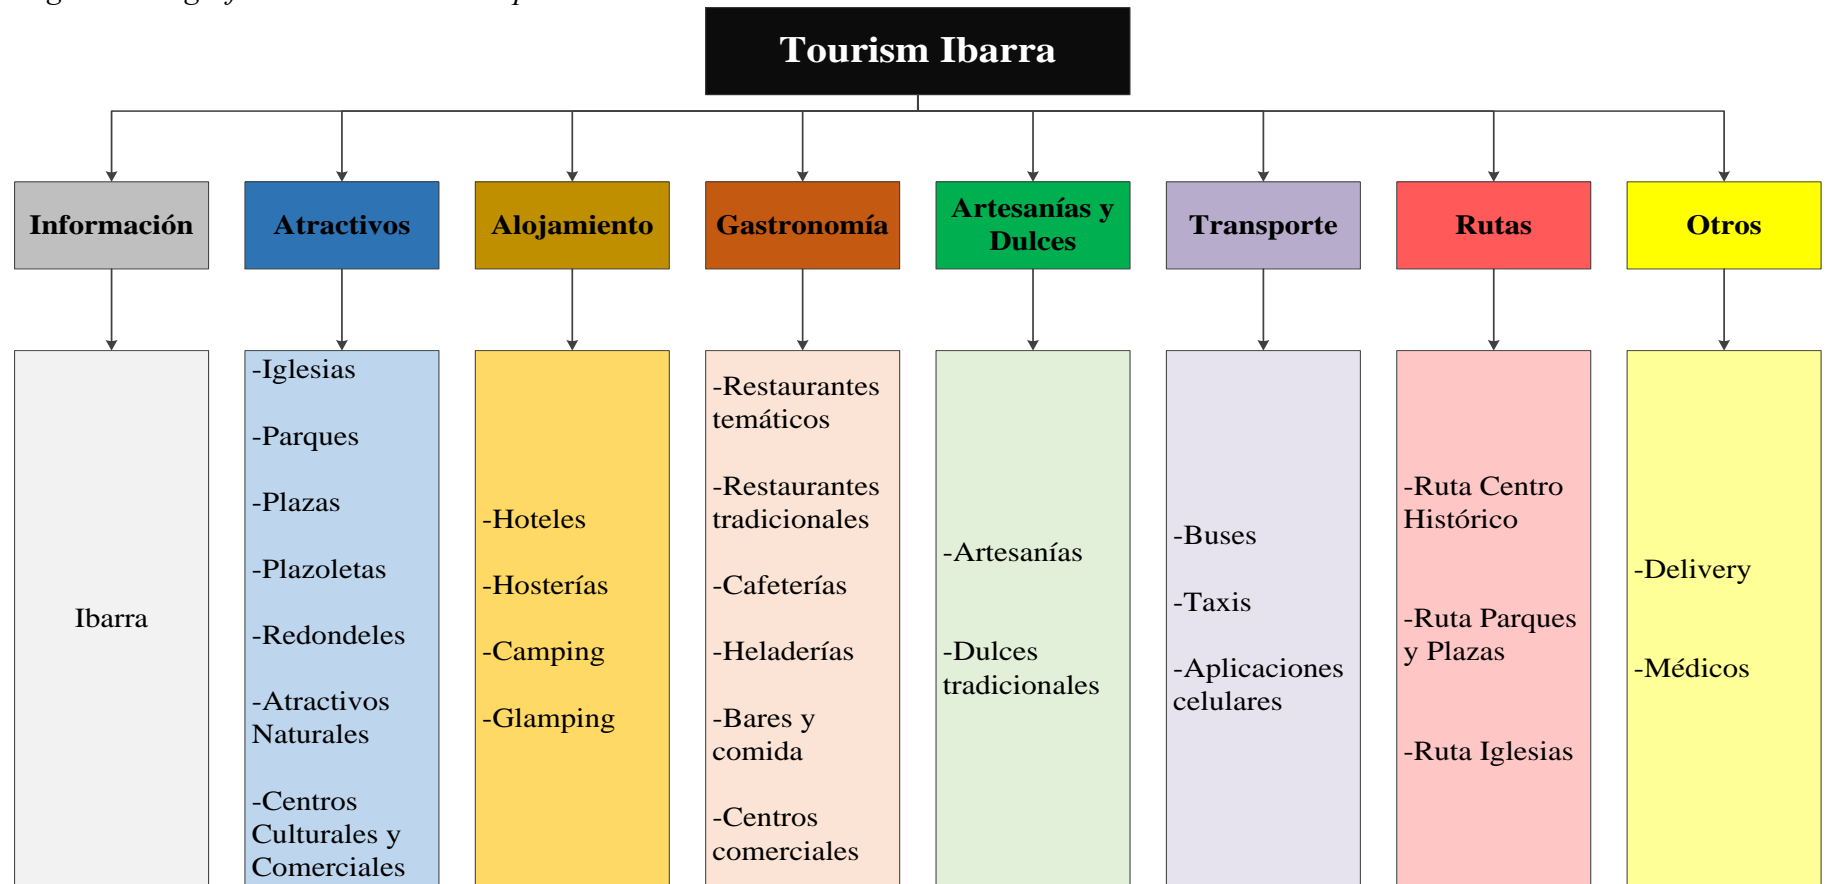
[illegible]

Tourism Ibarra

Información

Atractivos

Alojamiento

Gastronomía

Artesanías y Dulces

Transporte

Rutas

Otros

Ibarra

-Iglesias

-Parques

-Plazas

-Plazoletas

-Redondeles

-Atractivos Naturales

-Centros Culturales y Comerciales

-Hoteles

-Hosterías

-Camping

-Glamping

-Restaurantes temáticos

-Restaurantes tradicionales

-Cafeterías

-Heladerías

-Bares y comida

-Centros comerciales

-Artesanías

-Dulces tradicionales

-Buses

-Taxis

-Aplicaciones celulares

-Ruta Centro Histórico

-Ruta Parques y Plazas

-Ruta Iglesias

-Delivery

-Médicos